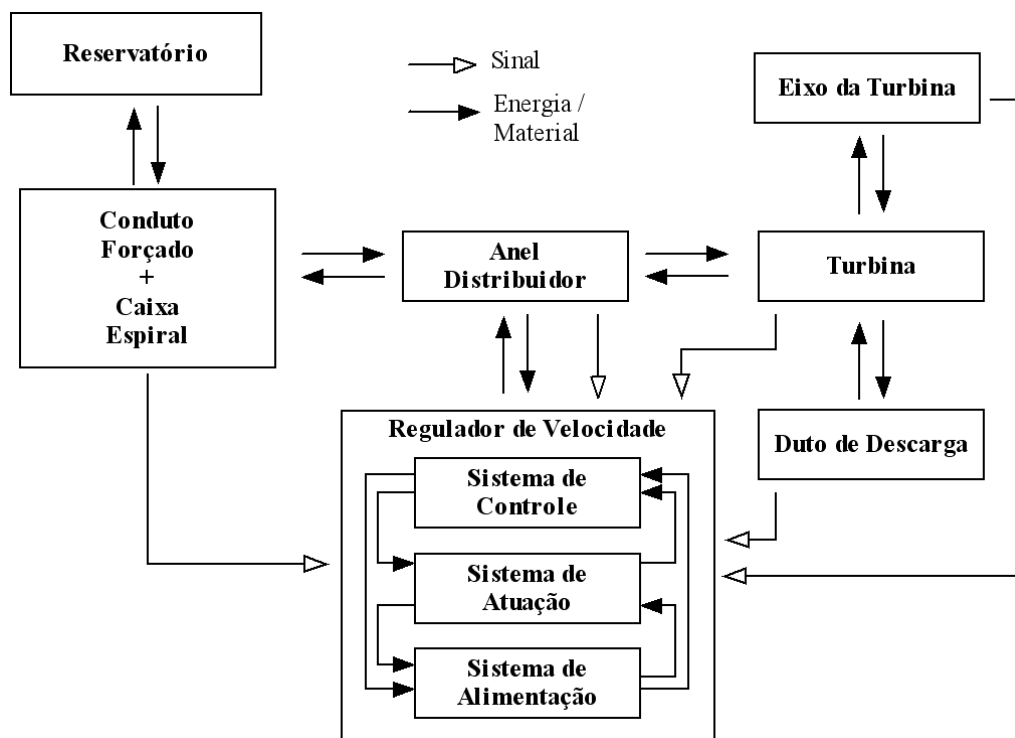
Reservatório

Sinal

Energia / Material

Eixo da Turbina

Conduto Forçado + Caixa Espiral

Anel Distribuidor

Turbina

Regulador de Velocidade

Sistema de Controle

Sistema de Atuação

Sistema de Alimentação

Duto de Descarga